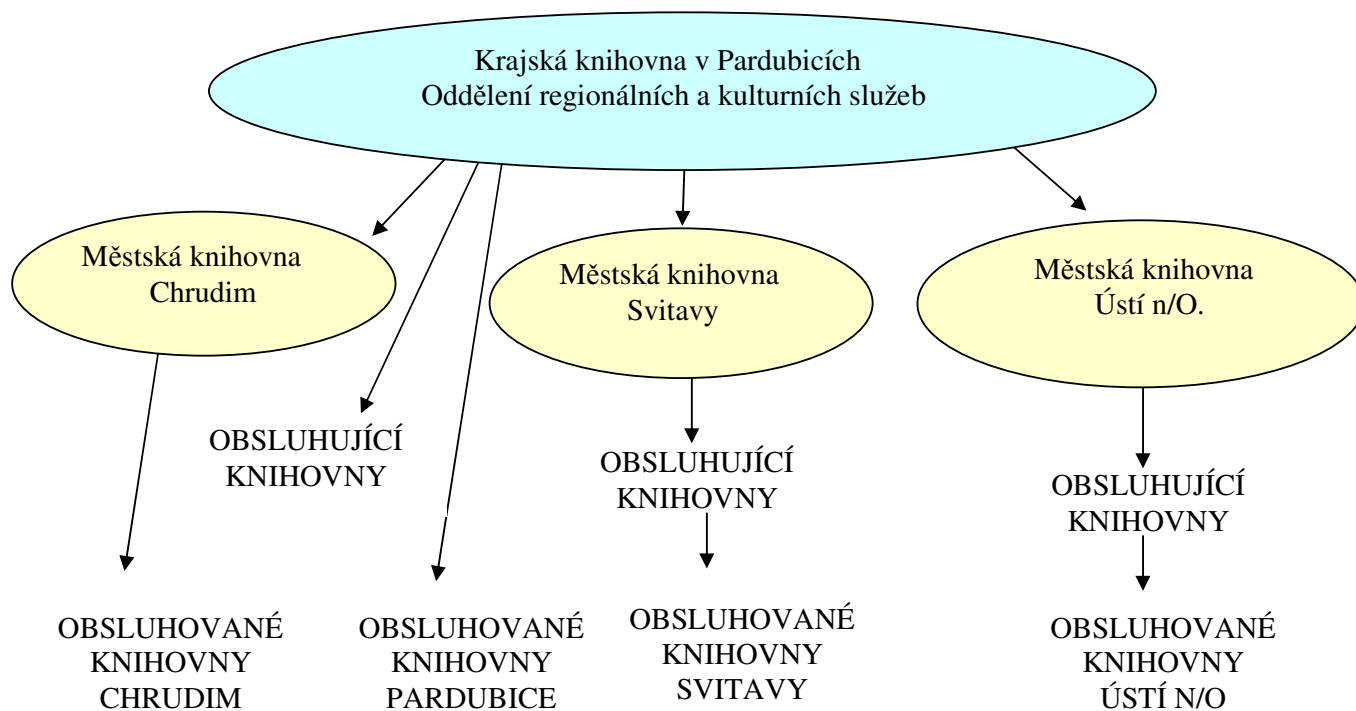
Krajská knihovna v Pardubicích
Oddělení regionálních a kulturních služeb

Městská knihovna
Chrudim

Městská knihovna
Svitavy

Městská knihovna
Ústí n/O.

OBSLUHUJÍCÍ
KNIHOVNY

OBSLUHUJÍCÍ
KNIHOVNY

OBSLUHUJÍCÍ
KNIHOVNY

OBSLUHOVANÉ
KNIHOVNY
CHRUDIM

OBSLUHOVANÉ
KNIHOVNY
PARDUBICE

OBSLUHOVANÉ
KNIHOVNY
SVITAVY

OBSLUHOVANÉ
KNIHOVNY
ÚSTÍ N/O